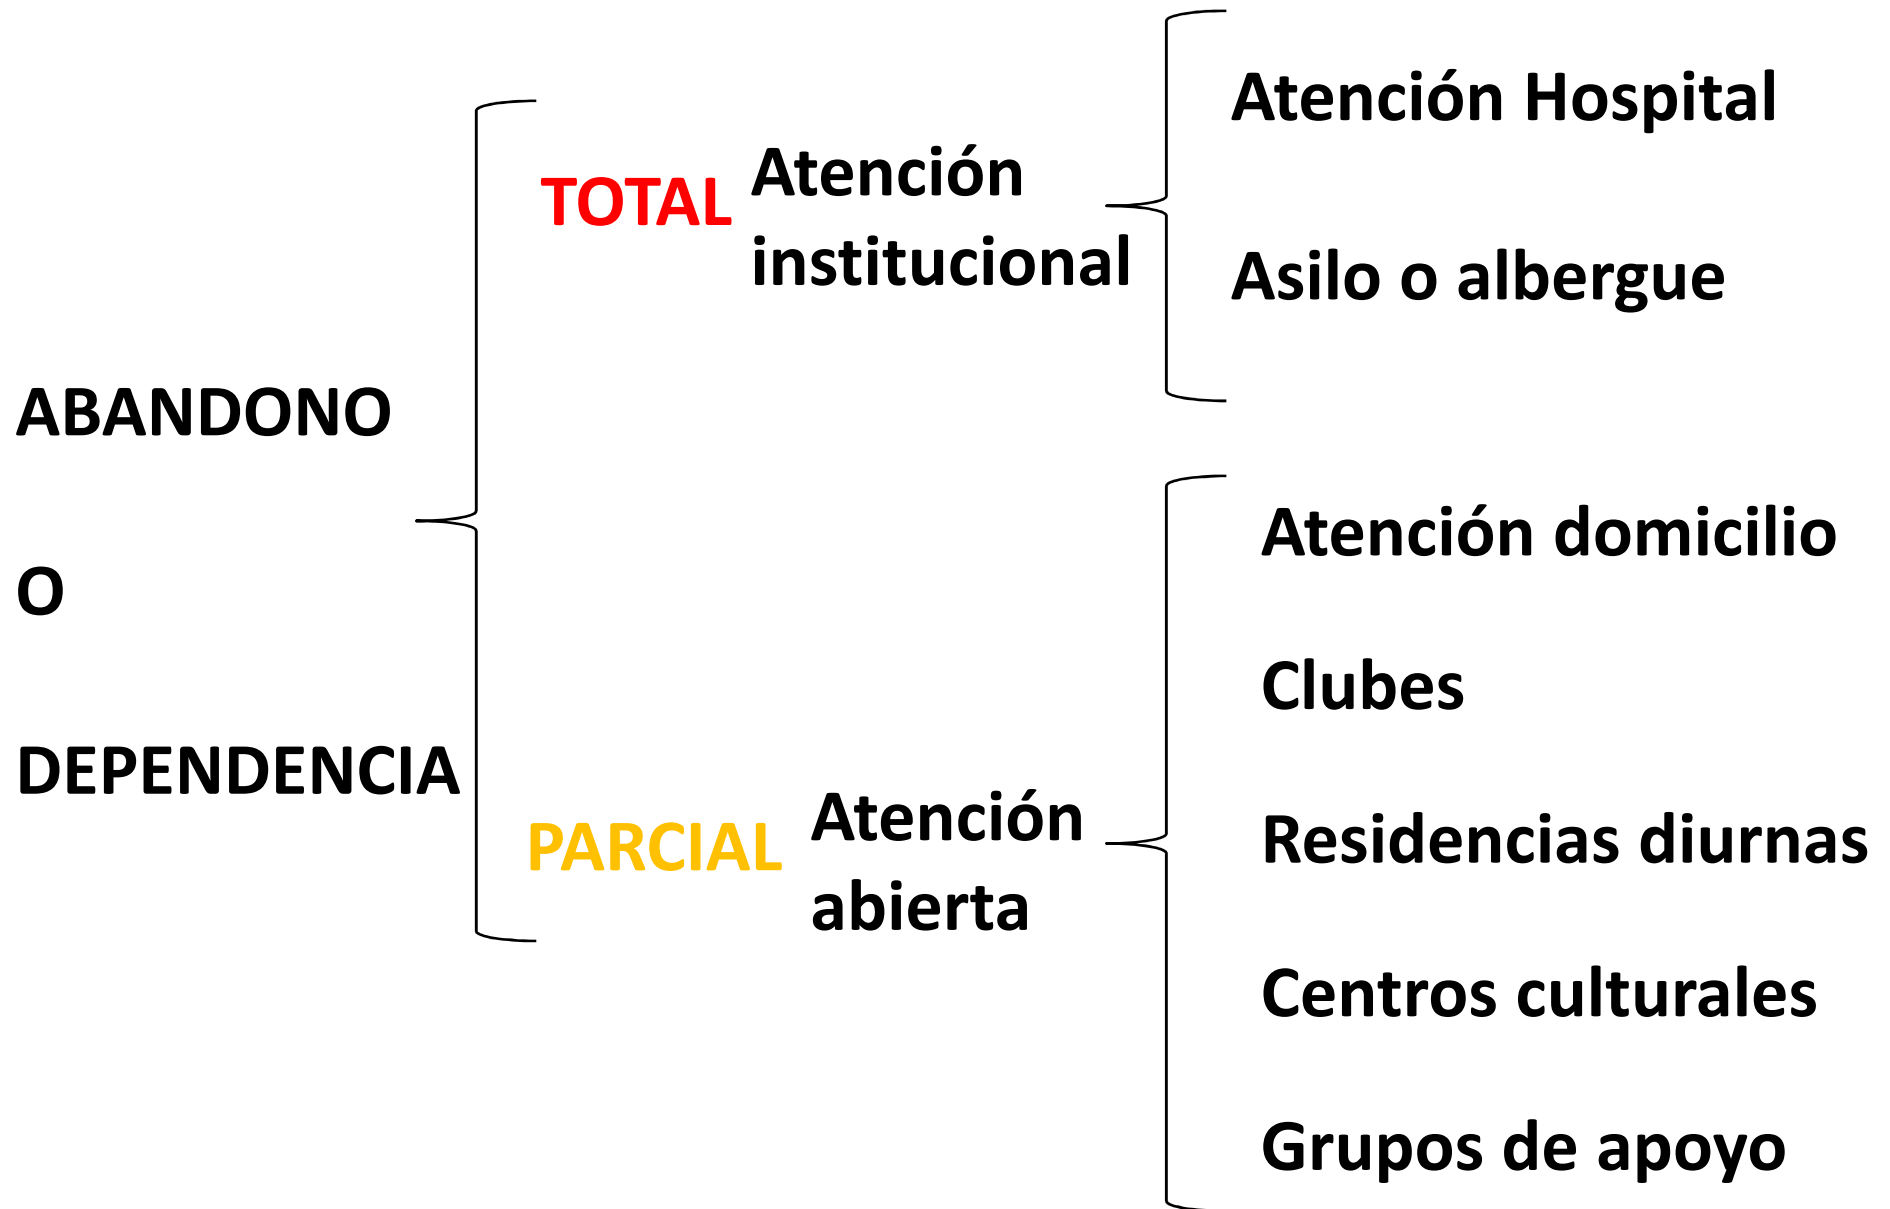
ABANDONO

O

DEPENDENCIA

TOTAL Atención institucional

Atención Hospital

Asilo o albergue

PARCIAL Atención abierta

Atención domicilio

Clubes

Residencias diurnas

Centros culturales

Grupos de apoyo